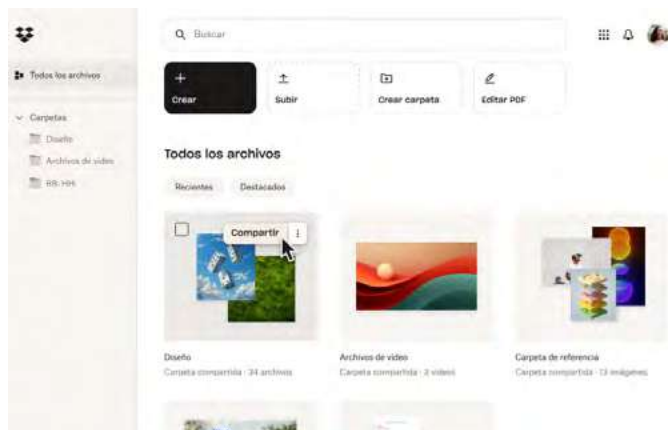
Buscar

Todos los archivos

Carpetas

Diseño

Archivos de vídeo

RR. HH.

Crear

Subir

Crear carpeta

Editar PDF

Todos los archivos

Recientes

Destacados

Compartir

Diseño

Carpeta compartida · 34 archivos

Archivos de vídeo

Carpeta compartida · 2 vídeos

Carpeta de referencia

Carpeta compartida · 13 imágenes